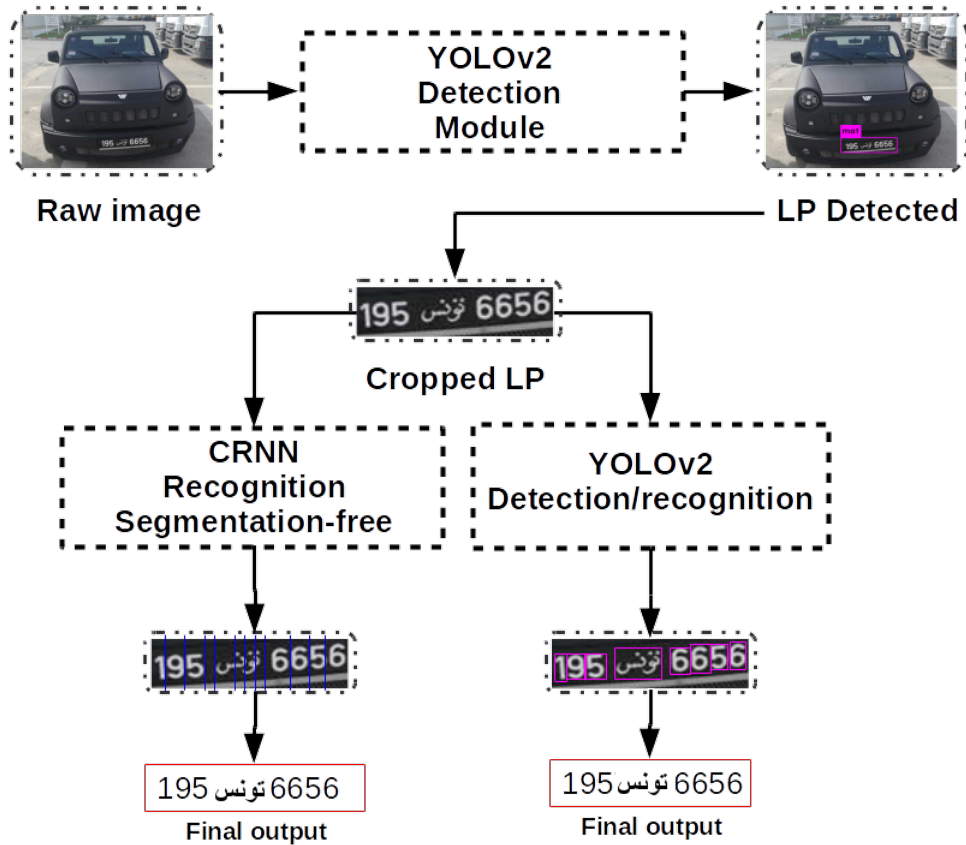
195 تونس 6656

YOLOv2 Detection Module

mat

195 تونس 6656

Raw image

LP Detected

195 تونس 6656

Cropped LP

CRNN Recognition Segmentation-free

YOLOv2 Detection/recognition

195 تونس 6656

195 تونس 6656

195 تونس 6656

Final output

195 تونس 6656

Final output